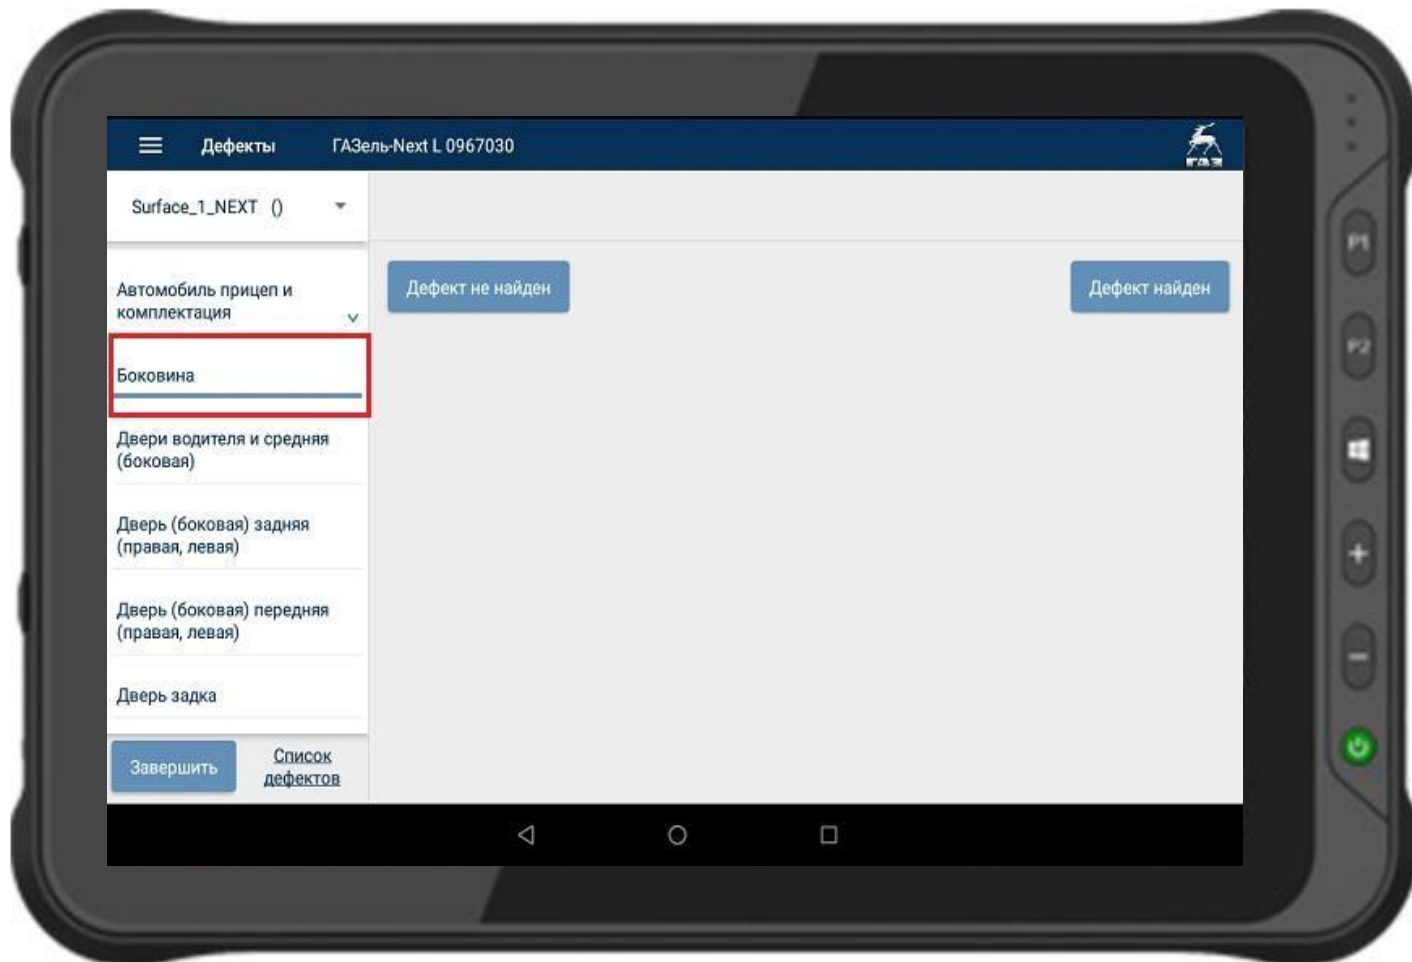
Дефекты ГАЗель-Next L 0967030

ГАЗ

Surface_1_NEXT ()

Автомобиль прицеп и комплектация

Боковина

Двери водителя и средняя (боковая)

Дверь (боковая) задняя (правая, левая)

Дверь (боковая) передняя (правая, левая)

Дверь задка

Завершить

Список дефектов

Дефект не найден

Дефект найден

P1

P2